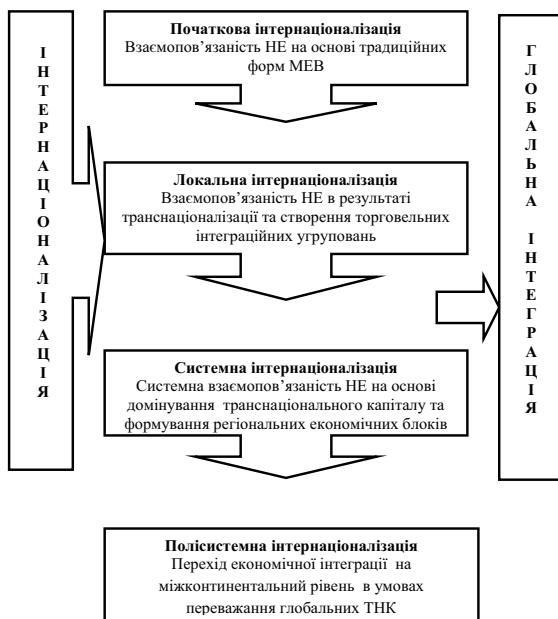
І
Н
Т
Е
Р
Н
А
Ц
І
О
Н
А
Л
І
З
А
Ц
І
Я

Початкова інтернаціоналізація
Взаємопов'язаність НЕ на основі традиційних форм МЕВ

Локальна інтернаціоналізація
Взаємопов'язаність НЕ в результаті транснаціоналізації та створення торговельних інтеграційних угруповань

Системна інтернаціоналізація
Системна взаємопов'язаність НЕ на основі домінування транснаціонального капіталу та формування регіональних економічних блоків

Полісистемна інтернаціоналізація
Перехід економічної інтеграції на міжконтинентальний рівень в умовах переважання глобальних ТНК

Г
Л
О
Б
А
Л
Ь
Н
А

І
Н
Т
Е
Г
Р
А
Ц
І
Я